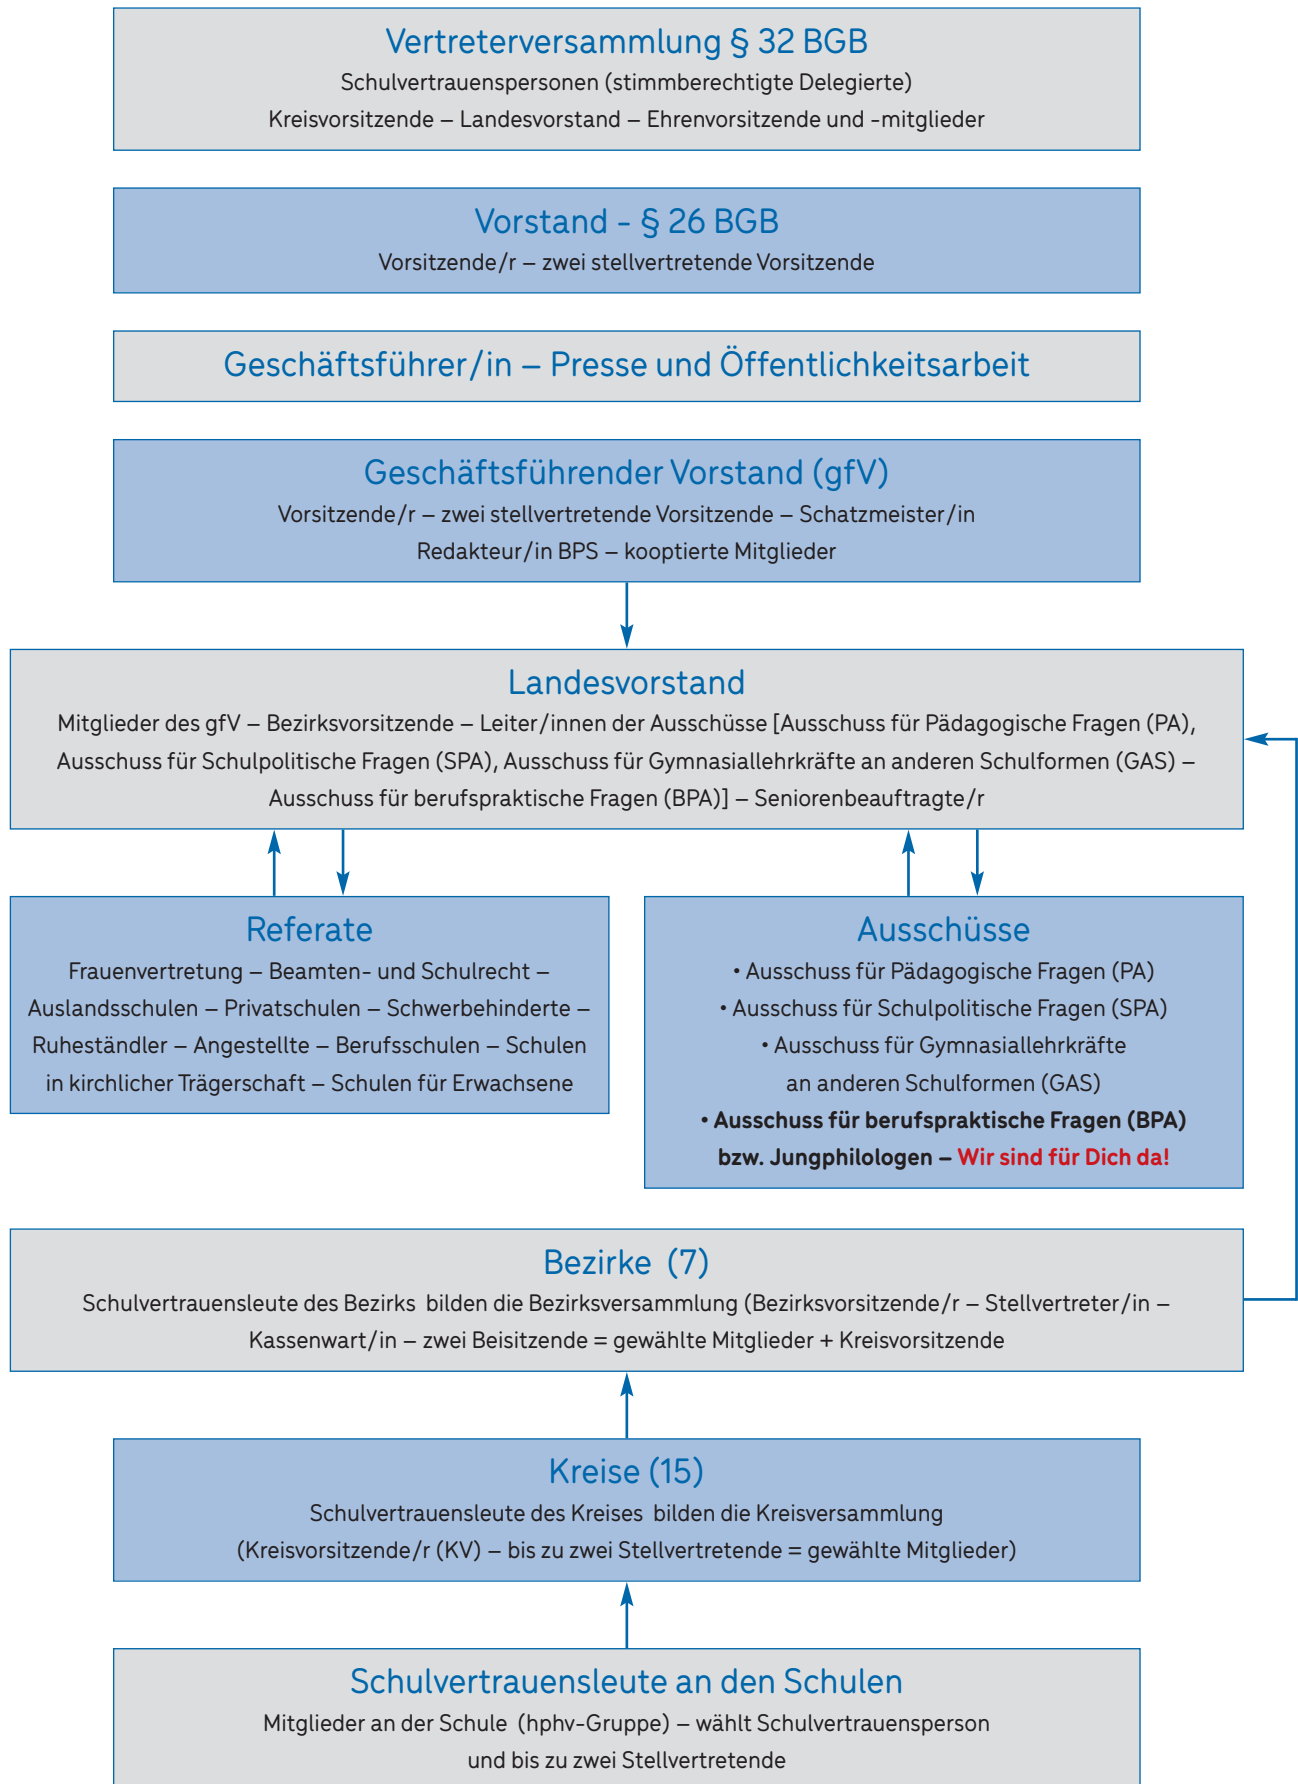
Vertreterversammlung § 32 BGB
Schulvertrauenspersonen (stimmberechtigte Delegierte)
Kreisvorsitzende – Landesvorstand – Ehrenvorsitzende und -mitglieder

Vorstand - § 26 BGB
Vorsitzende/r – zwei stellvertretende Vorsitzende

Geschäftsführer/in – Presse und Öffentlichkeitsarbeit

Geschäftsführender Vorstand (gfV)
Vorsitzende/r – zwei stellvertretende Vorsitzende – Schatzmeister/in
Redakteur/in BPS – kooptierte Mitglieder

Landesvorstand
Mitglieder des gfV – Bezirksvorsitzende – Leiter/innen der Ausschüsse [Ausschuss für Pädagogische Fragen (PA), Ausschuss für Schulpolitische Fragen (SPA), Ausschuss für Gymnasiallehrkräfte an anderen Schulformen (GAS) – Ausschuss für berufspraktische Fragen (BPA)] – Seniorenbeauftragte/r

Referate
Frauenvertretung – Beamten- und Schulrecht – Auslandsschulen – Privatschulen – Schwerbehinderte – Ruheständler – Angestellte – Berufsschulen – Schulen in kirchlicher Trägerschaft – Schulen für Erwachsene

Ausschüsse
• Ausschuss für Pädagogische Fragen (PA)
• Ausschuss für Schulpolitische Fragen (SPA)
• Ausschuss für Gymnasiallehrkräfte an anderen Schulformen (GAS)
• Ausschuss für berufspraktische Fragen (BPA) bzw. Jungphilologen – Wir sind für Dich da!

Bezirke (7)
Schulvertrauensleute des Bezirks bilden die Bezirksversammlung (Bezirksvorsitzende/r – Stellvertreter/in – Kassenwart/in – zwei Beisitzende = gewählte Mitglieder + Kreisvorsitzende

Kreise (15)
Schulvertrauensleute des Kreises bilden die Kreisversammlung (Kreisvorsitzende/r (KV) – bis zu zwei Stellvertretende = gewählte Mitglieder)

Schulvertrauensleute an den Schulen
Mitglieder an der Schule (hphv-Gruppe) – wählt Schulvertrauensperson und bis zu zwei Stellvertretende